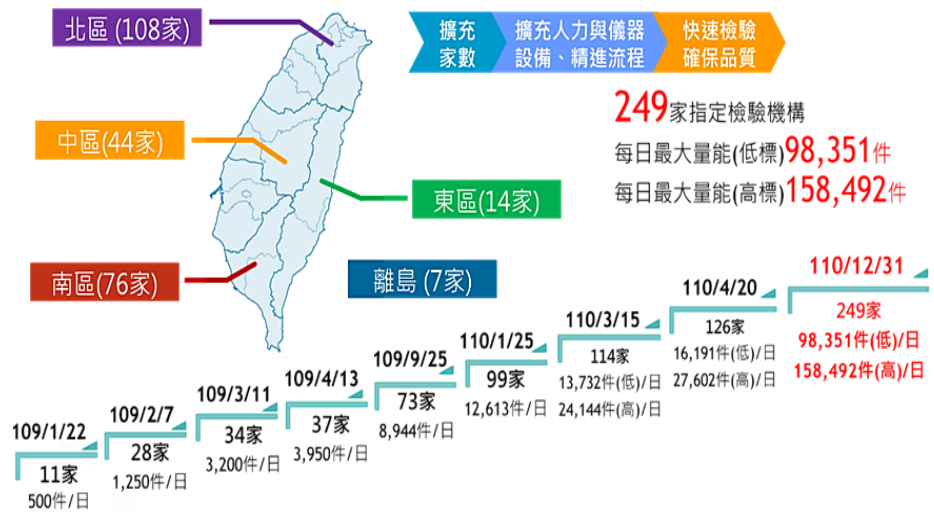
北區 (108家)

中區(44家)

東區(14家)

南區(76家)

離島 (7家)

擴充家數

擴充人力與儀器設備、精進流程

快速檢驗確保品質

249家指定檢驗機構

每日最大量能(低標)98,351件

每日最大量能(高標)158,492件

109/1/22
11家
500件/日

109/2/7
28家
1,250件/日

109/3/11
34家
3,200件/日

109/4/13
37家
3,950件/日

109/9/25
73家
8,944件/日

110/1/25
99家
12,613件/日

110/3/15
114家
13,732件(低)/日
24,144件(高)/日

110/4/20
126家
16,191件(低)/日
27,602件(高)/日

110/12/31
249家
98,351件(低)/日
158,492件(高)/日